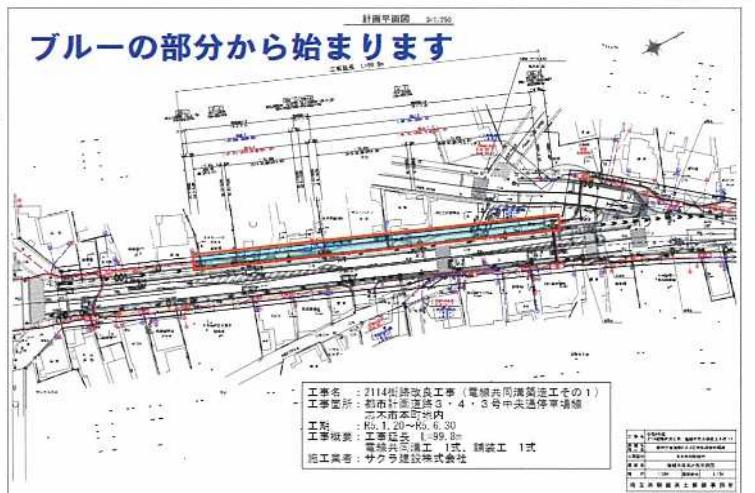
計画平面図 S=1:250

ブルーの部分から始まります

工事延長 L=99.8m

工事名　：2114街路改良工事（電線共同溝築造工その１）
工事箇所：都市計画道路３・４・３号中央通停車場線
　　　　　志木市本町地内
工期　　：R5.1.20～R5.6.30
工事概要：工事延長　L=99.8m
　　　　　電線共同溝工　1式、舗装工　1式
施工業者：サクラ建設株式会社

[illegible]
埼玉県朝霞県土整備事務所